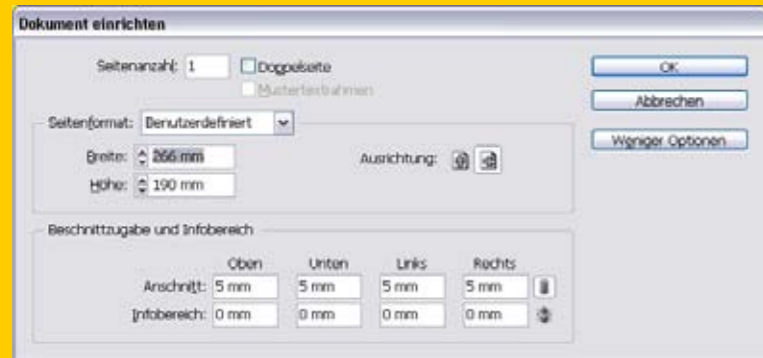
Dokument einrichten

Seitenanzahl: 1

Doppelseite

Mustertextrahmen

OK

Abbrechen

Weniger Optionen

Seitenformat: Benutzerdefiniert

Breite: 266 mm

Höhe: 190 mm

Ausrichtung:

Beschnittzugabe und Infobereich

| | Oben | Unten | Links | Rechts |
|---|---|---|---|---|
| Anschnitt: | 5 mm | 5 mm | 5 mm | 5 mm |
| Infobereich: | 0 mm | 0 mm | 0 mm | 0 mm |